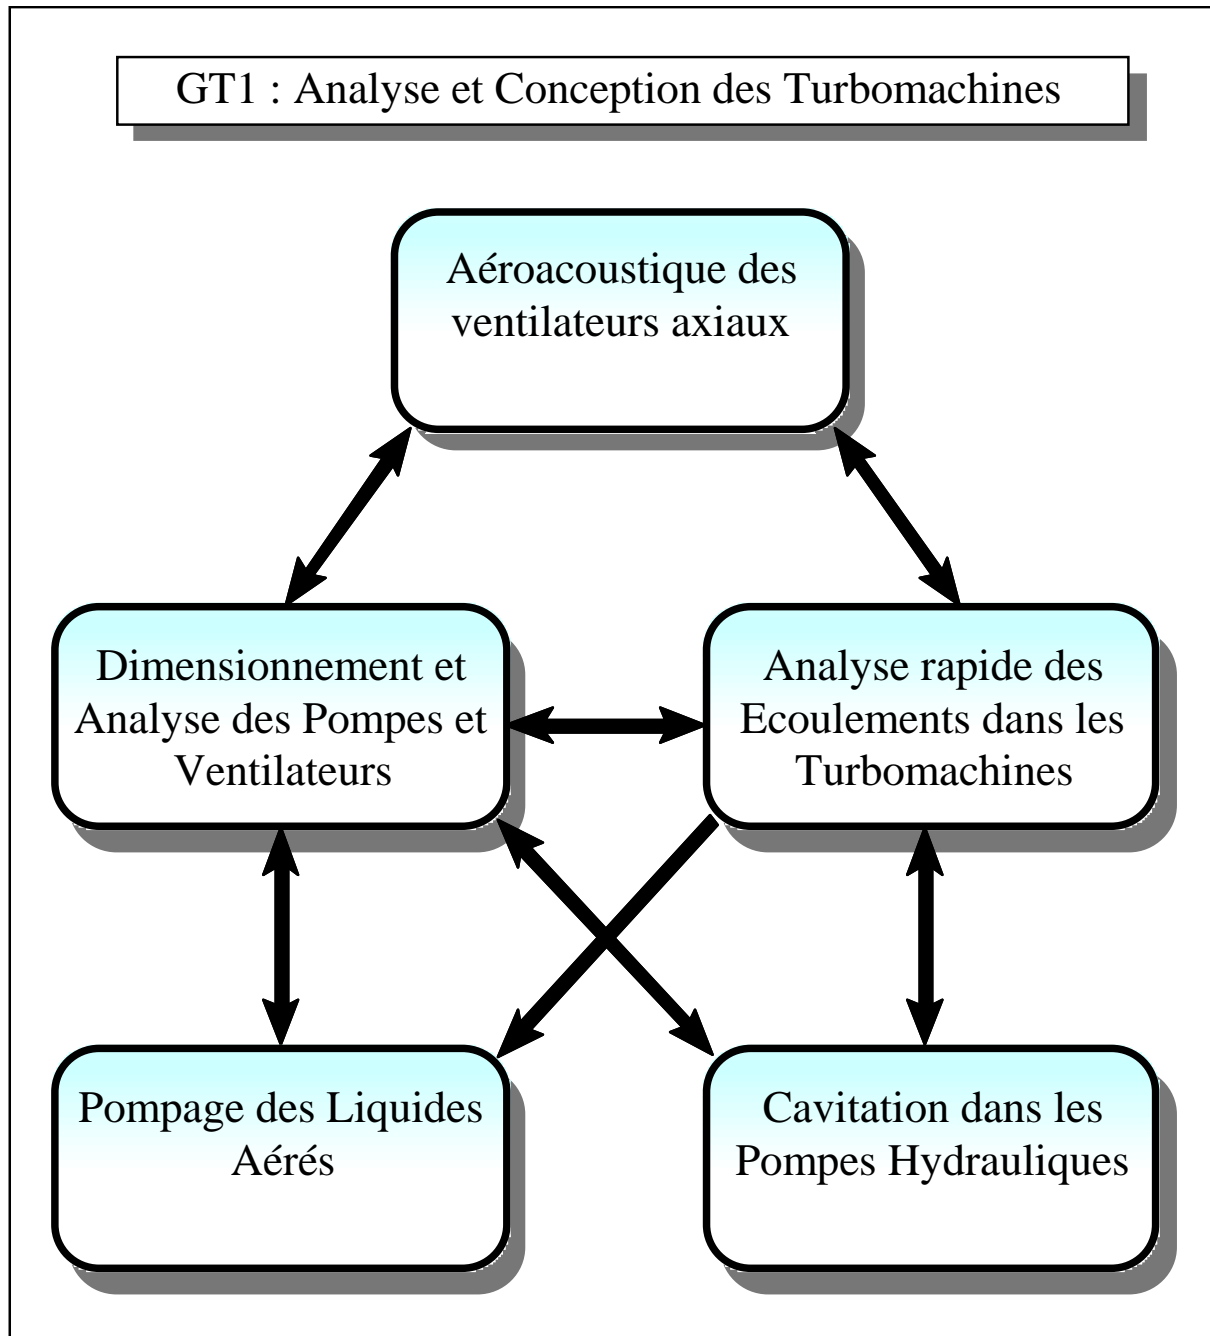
GT1 : Analyse et Conception des Turbomachines

Aéroacoustique des ventilateurs axiaux

Dimensionnement et Analyse des Pompes et Ventilateurs

Analyse rapide des Ecoulements dans les Turbomachines

Pompage des Liquides Aérés

Cavitation dans les Pompes Hydrauliques